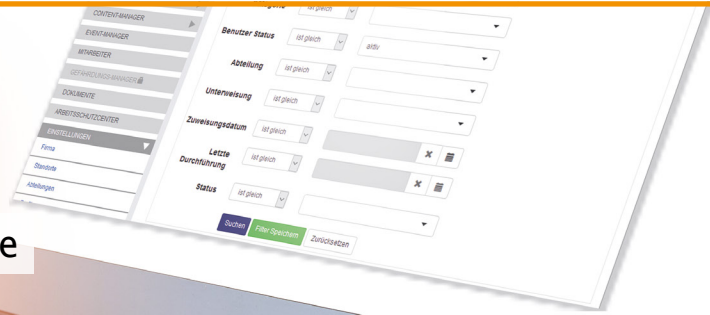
CONTENT-MANAGER
EVENT-MANAGER
MITARBEITER
GEFÄHRDUNGS-MANAGER
DOKUMENTE
ARBEITSSCHUTZCENTER
EINSTELLUNGEN
Firma
Standorte
Abteilungen

ist gleich
Benutzer Status
ist gleich
aktiv
Abteilung
ist gleich
Unterweisung
ist gleich
Zuweisungsdatum
ist gleich
Letzte Durchführung
ist gleich
Status
ist gleich
Suchen
Filter Speichern
Zurücksetzen

e